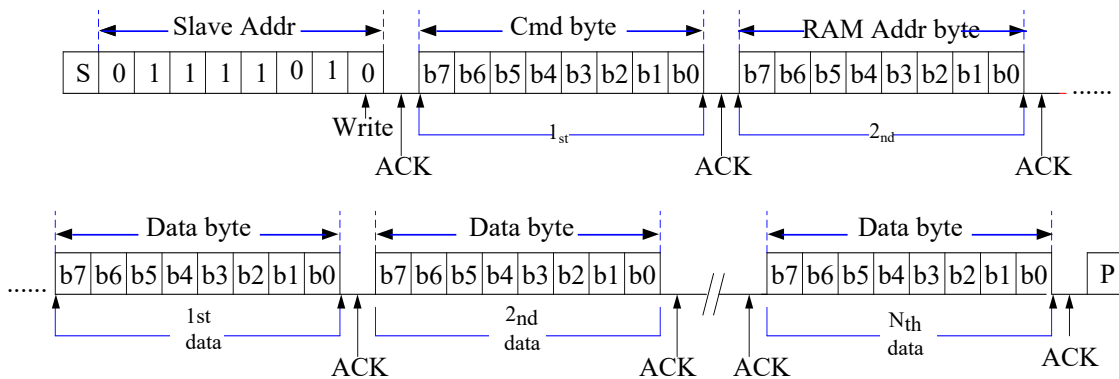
Slave Addr

Cmd byte

RAM Addr byte

| S | 0 | 1 | 1 | 1 | 1 | 0 | 1 | 0 |
|---|---|---|---|---|---|---|---|---|

| b7 | b6 | b5 | b4 | b3 | b2 | b1 | b0 |
|---|---|---|---|---|---|---|---|

| b7 | b6 | b5 | b4 | b3 | b2 | b1 | b0 |
|---|---|---|---|---|---|---|---|

......

Write

$1_{st}$

$2_{nd}$

ACK

ACK

ACK

Data byte

Data byte

Data byte

......

| b7 | b6 | b5 | b4 | b3 | b2 | b1 | b0 |
|---|---|---|---|---|---|---|---|

| b7 | b6 | b5 | b4 | b3 | b2 | b1 | b0 |
|---|---|---|---|---|---|---|---|

| b7 | b6 | b5 | b4 | b3 | b2 | b1 | b0 |
|---|---|---|---|---|---|---|---|

P

1st data

$2_{nd}$ data

$N_{th}$ data

ACK

ACK

ACK

ACK